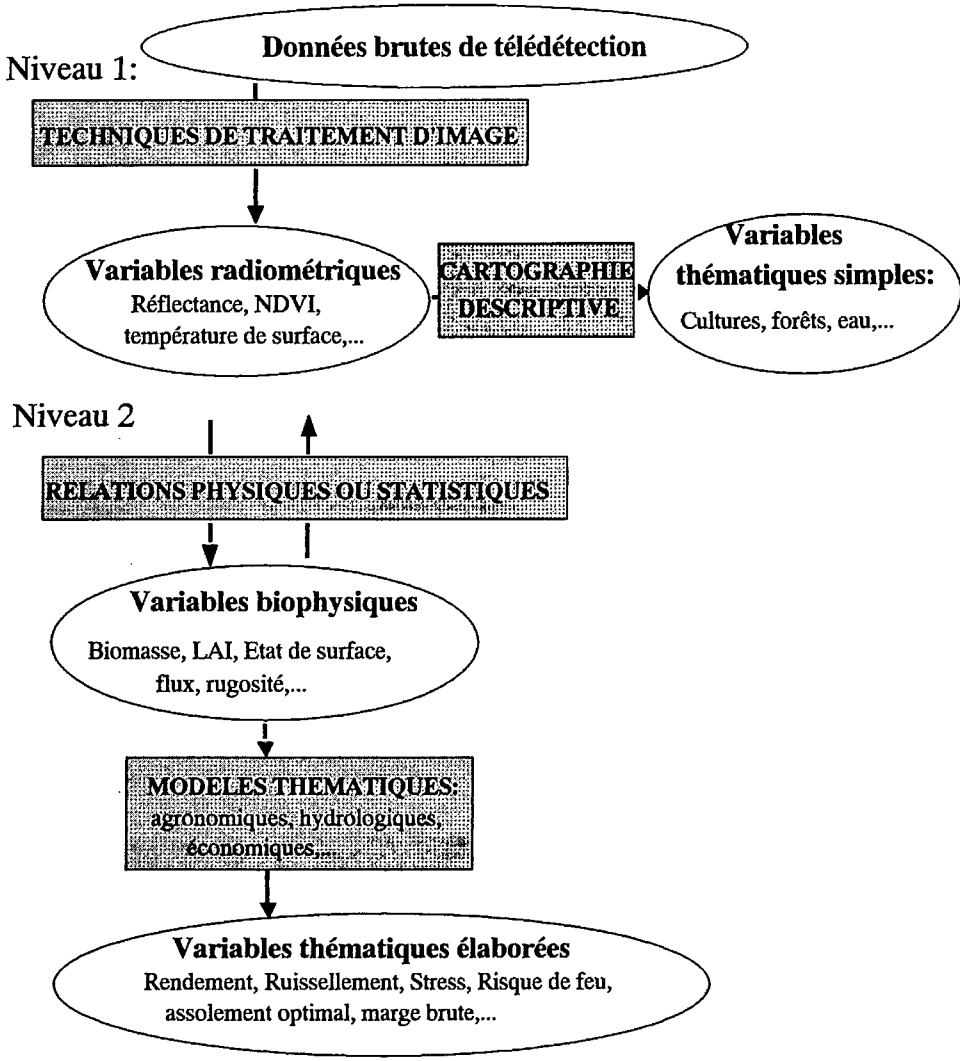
Niveau 1:

Données brutes de télédétection

TECHNIQUES DE TRAITEMENT D'IMAGE

Variables radiométriques
Réflectance, NDVI, température de surface,...

CARTOGRAPHIE DESCRIPTIVE

Variables thématiques simples:
Cultures, forêts, eau,...

Niveau 2

RELATIONS PHYSIQUES OU STATISTIQUES

Variables biophysiques
Biomasse, LAI, Etat de surface, flux, rugosité,...

MODELES THEMATIQUES:
agronomiques, hydrologiques, économiques,...

Variables thématiques élaborées
Rendement, Ruissellement, Stress, Risque de feu, assolement optimal, marge brute,...